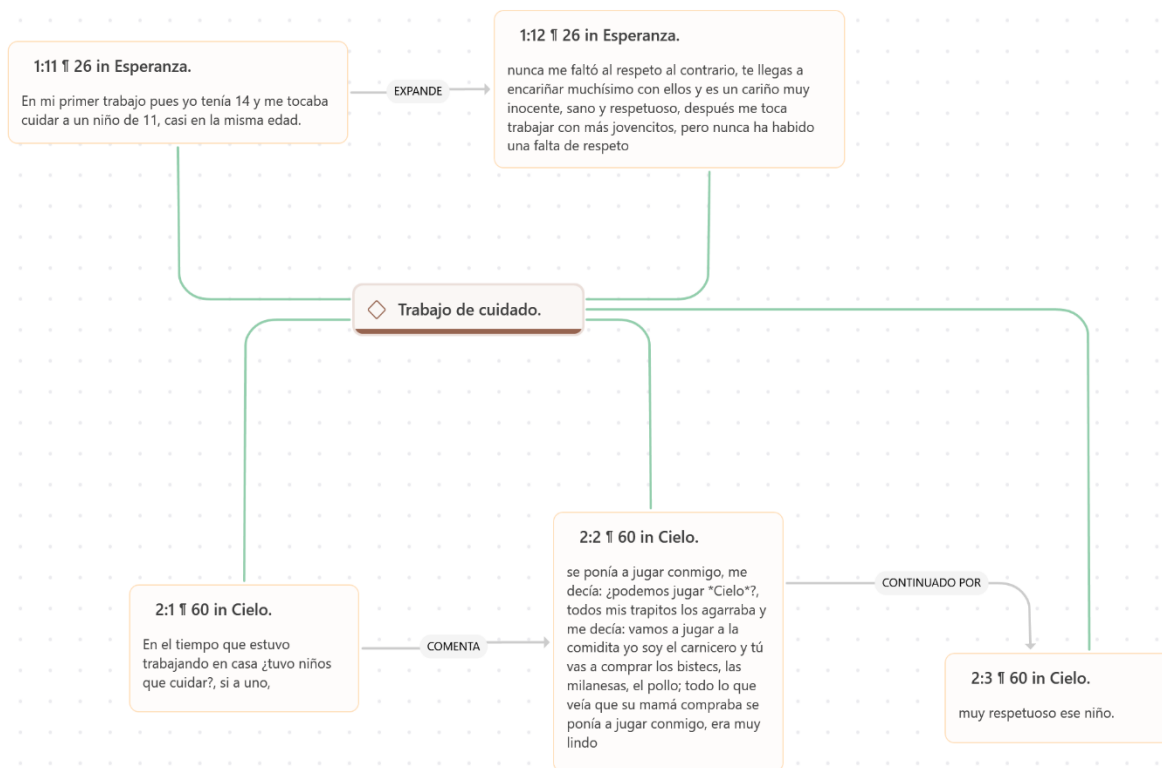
1:11 ¶ 26 in Esperanza.

En mi primer trabajo pues yo tenía 14 y me tocaba cuidar a un niño de 11, casi en la misma edad.

EXPANDE

1:12 ¶ 26 in Esperanza.

nunca me faltó al respeto al contrario, te llegas a encariñar muchísimo con ellos y es un cariño muy inocente, sano y respetuoso, después me toca trabajar con más jovencitos, pero nunca ha habido una falta de respeto

Trabajo de cuidado.

2:2 ¶ 60 in Cielo.

se ponía a jugar conmigo, me decía: ¿podemos jugar *Cielo*?, todos mis trapitos los agarraba y me decía: vamos a jugar a la comidita yo soy el carnicero y tú vas a comprar los bistecs, las milanesas, el pollo; todo lo que veía que su mamá compraba se ponía a jugar conmigo, era muy lindo

CONTINUADO POR

2:1 ¶ 60 in Cielo.

En el tiempo que estuvo trabajando en casa ¿tuvo niños que cuidar?, si a uno,

COMENTA

2:3 ¶ 60 in Cielo.

muy respetuoso ese niño.